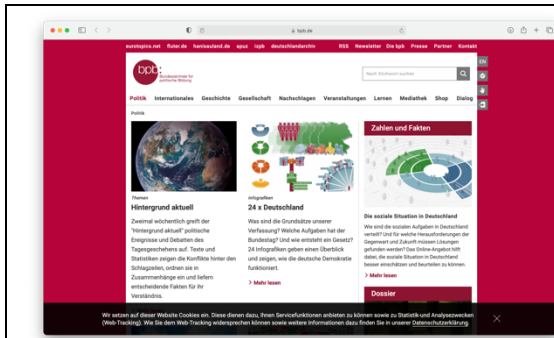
bpb.de

eurotopics.net fluter.de hanisauland.de apuz bpb deutschlandarchiv RSS Newsletter Die bpb Presse Partner Kontakt

bpb: Bundeszentrale für politische Bildung

Nach Stichwort suchen

EN

Politik Internationales Geschichte Gesellschaft Nachschlagen Veranstaltungen Lernen Mediathek Shop Dialog

Politik

Themen
Hintergrund aktuell

Zweimal wöchentlich greift der "Hintergrund aktuell" politische Ereignisse und Debatten des Tagesgeschehens auf. Texte und Statistiken zeigen die Konflikte hinter den Schlagzeilen, ordnen sie in Zusammenhänge ein und liefern entscheidende Fakten für Ihr Verständnis.

Infografiken
24 x Deutschland

Was sind die Grundsätze unserer Verfassung? Welche Aufgaben hat der Bundestag? Und wie entsteht ein Gesetz? 24 Infografiken geben einen Überblick und zeigen, wie die deutsche Demokratie funktioniert.

> Mehr lesen

Zahlen und Fakten

Die soziale Situation in Deutschland

Wie werden die sozialen Aufgaben in Deutschland verteilt? Und für welche Herausforderungen der Gegenwart und Zukunft müssen Lösungen gefunden werden? Das Online-Angebot hilft dabei, die soziale Situation in Deutschland besser einschätzen und beurteilen zu können.

> Mehr lesen

Dossier

Wir setzen auf dieser Website Cookies ein. Diese dienen dazu, Ihnen Servicefunktionen anbieten zu können sowie zu Statistik und Analysezwecken (Web-Tracking). Wie Sie dem Web-Tracking widersprechen können sowie weitere Informationen dazu finden Sie in unserer Datenschutzerklärung.